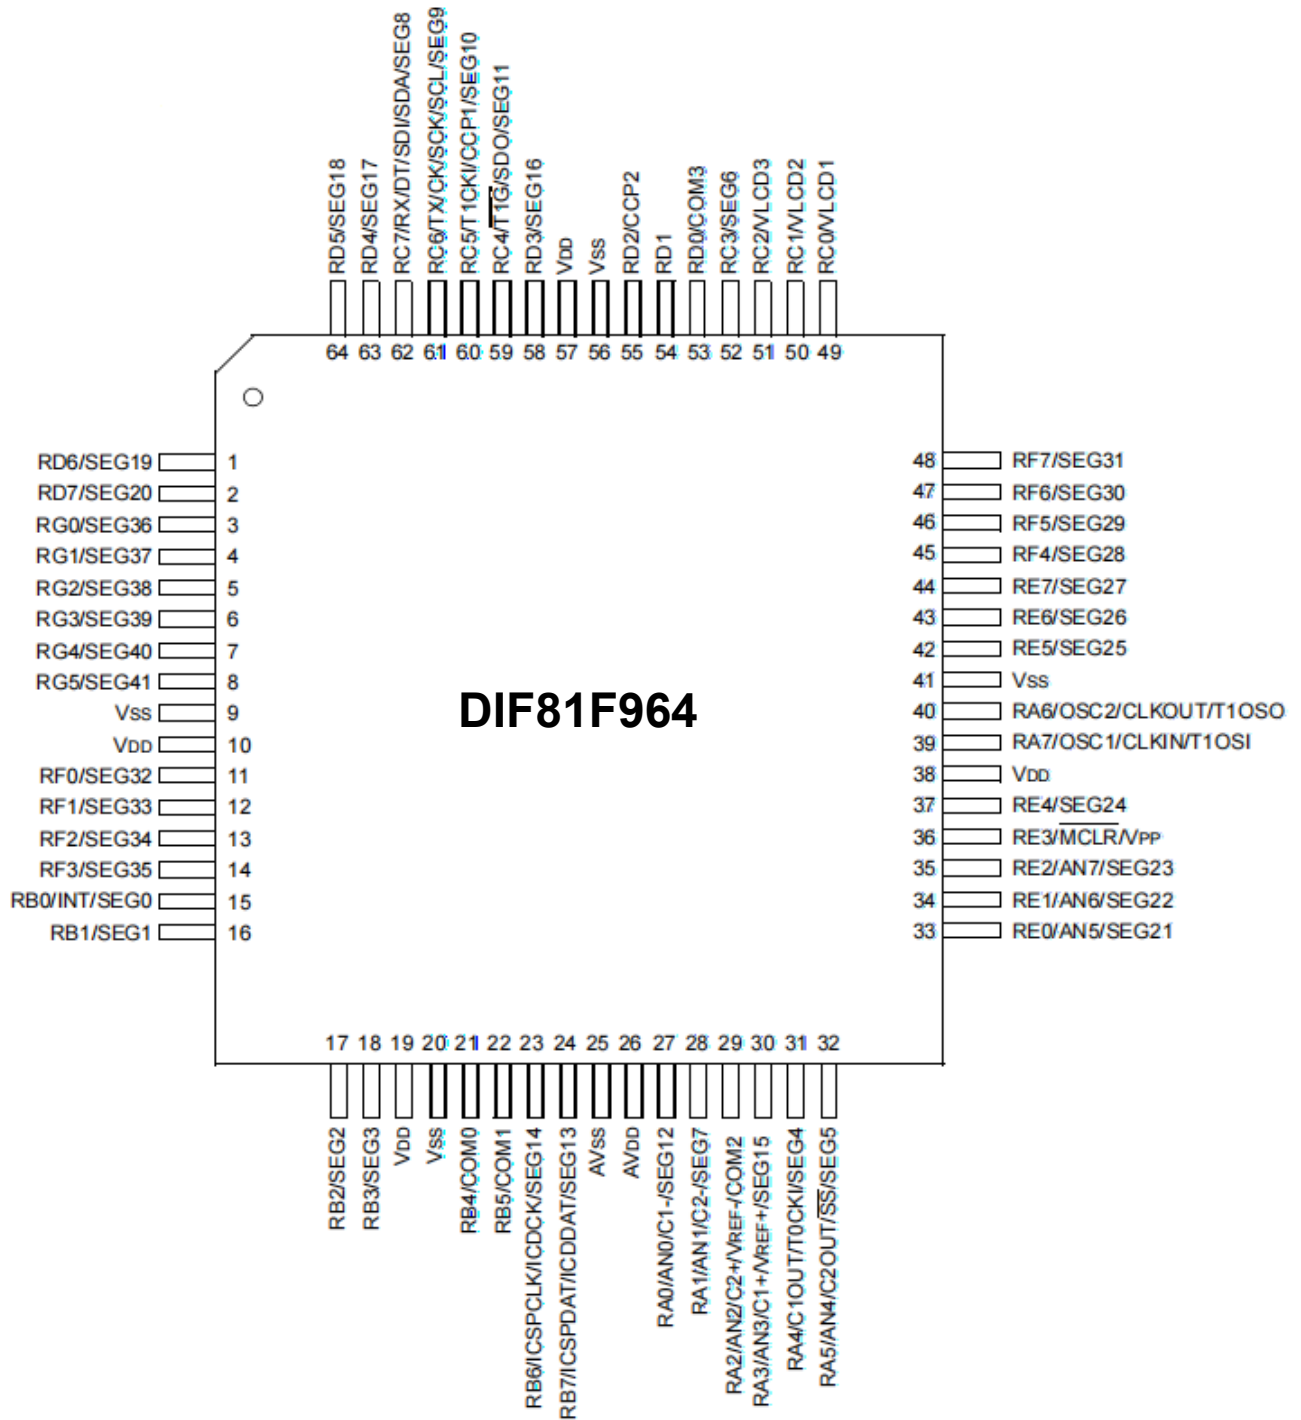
RD5/SEG18
RD4/SEG17
RC7/RX/DT/SDI/SDA/SEG8
RC6/TX/CK/SCK/SCL/SEG9
RC5/T1CKI/CCP1/SEG10
RC4/$\overline{T1G}$/SDO/SEG11
RD3/SEG16
VDD
VSS
RD2/CCP2
RD1
RD0/COM3
RC3/SEG6
RC2/VLCD3
RC1/VLCD2
RC0/VLCD1

64 63 62 61 60 59 58 57 56 55 54 53 52 51 50 49

RD6/SEG19 1
RD7/SEG20 2
RG0/SEG36 3
RG1/SEG37 4
RG2/SEG38 5
RG3/SEG39 6
RG4/SEG40 7
RG5/SEG41 8
VSS 9
VDD 10
RF0/SEG32 11
RF1/SEG33 12
RF2/SEG34 13
RF3/SEG35 14
RB0/INT/SEG0 15
RB1/SEG1 16

DIF81F964

48 RF7/SEG31
47 RF6/SEG30
46 RF5/SEG29
45 RF4/SEG28
44 RE7/SEG27
43 RE6/SEG26
42 RE5/SEG25
41 VSS
40 RA6/OSC2/CLKOUT/T1OSO
39 RA7/OSC1/CLKIN/T1OSI
38 VDD
37 RE4/SEG24
36 RE3/$\overline{MCLR}$/VPP
35 RE2/AN7/SEG23
34 RE1/AN6/SEG22
33 RE0/AN5/SEG21

17 18 19 20 21 22 23 24 25 26 27 28 29 30 31 32

RB2/SEG2
RB3/SEG3
VDD
VSS
RB4/COM0
RB5/COM1
RB6/ICSPCLK/ICDCK/SEG14
RB7/ICSPDAT/ICDDAT/SEG13
AVSS
AVDD
RA0/AN0/C1-/SEG12
RA1/AN1/C2-/SEG7
RA2/AN2/C2+/VREF-/COM2
RA3/AN3/C1+/VREF+/SEG15
RA4/C1OUT/T0CKI/SEG4
RA5/AN4/C2OUT/$\overline{SS}$/SEG5